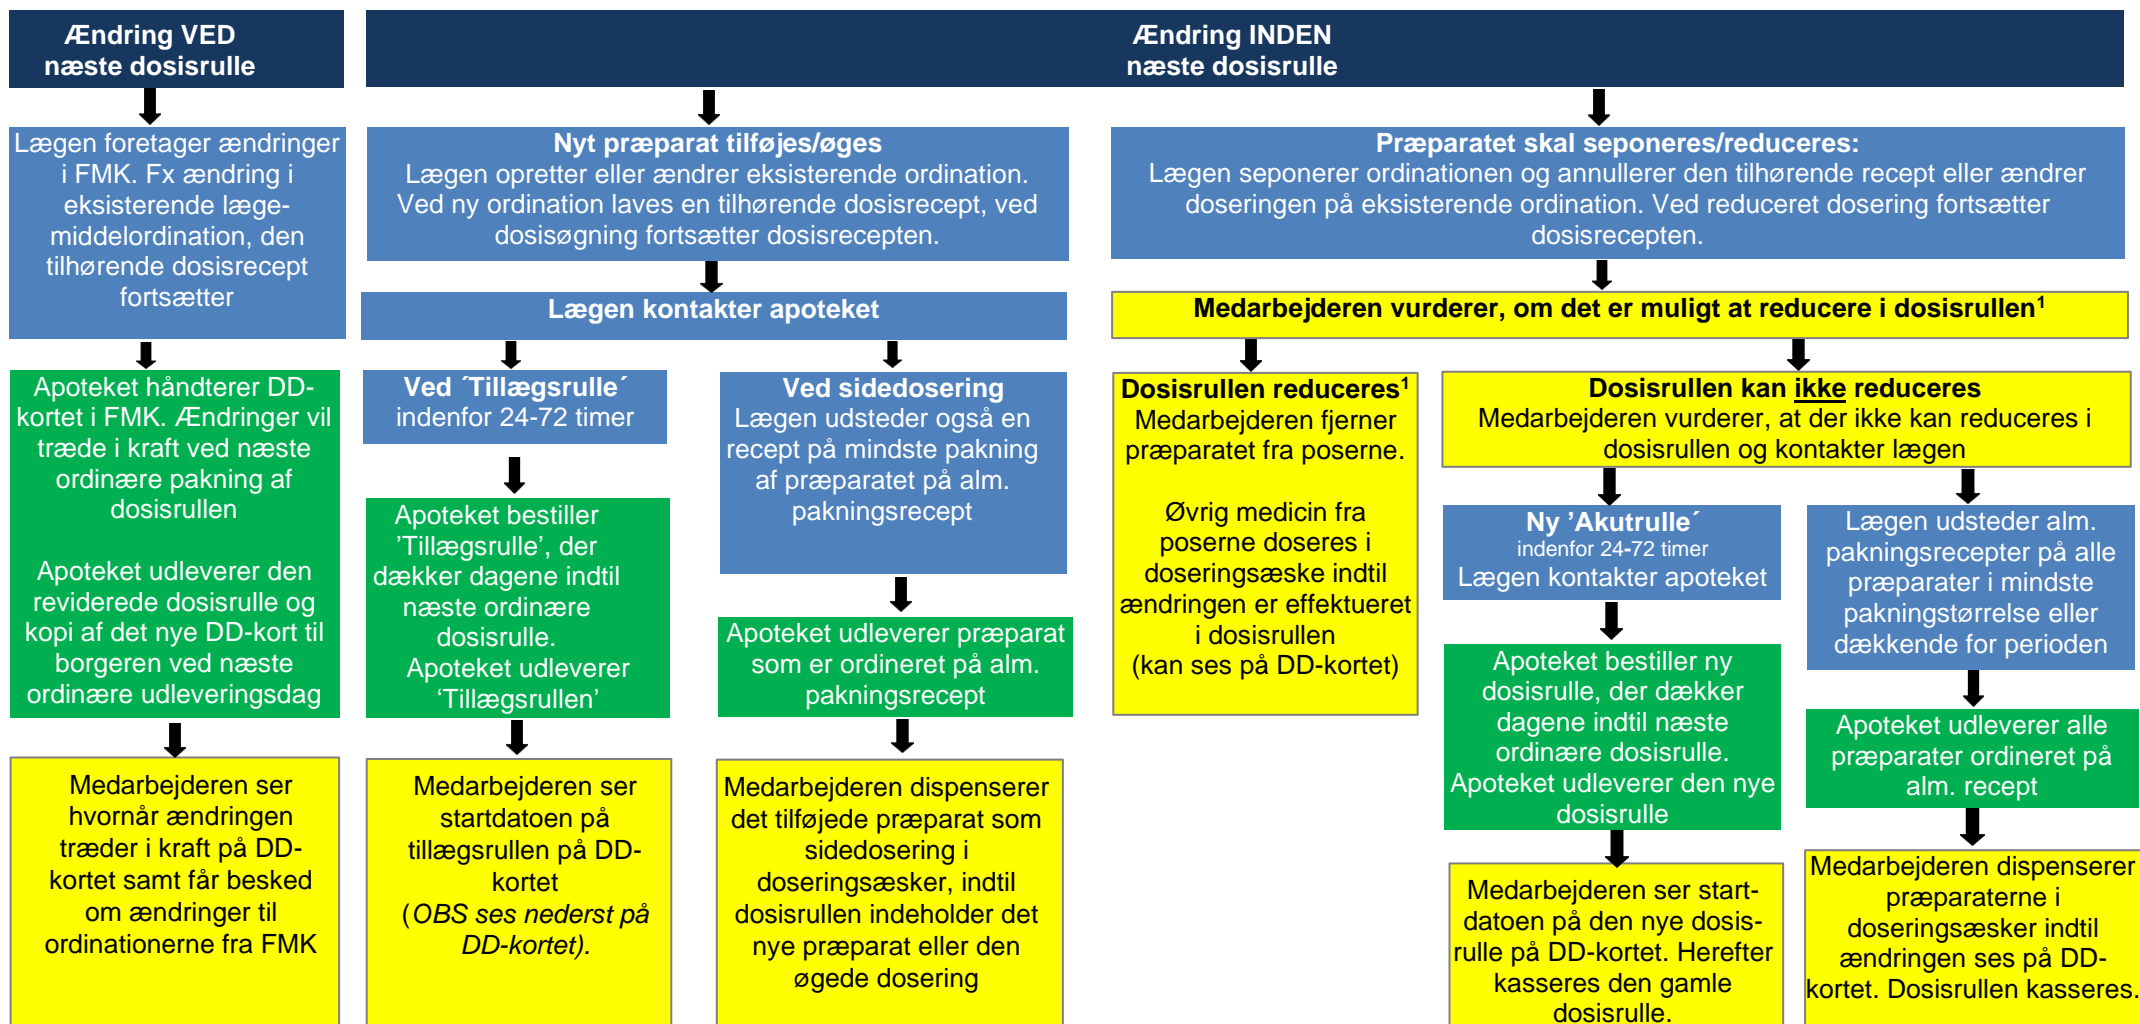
Ændring VED næste dosisrulle

Ændring INDEN næste dosisrulle

Lægen foretager ændringer i FMK. Fx ændring i eksisterende lægemiddelordination, den tilhørende dosisrecept fortsætter

Nyt præparat tilføjes/øges
Lægen opretter eller ændrer eksisterende ordination. Ved ny ordination laves en tilhørende dosisrecept, ved dosisøgning fortsætter dosisrecepten.

Præparatet skal seponeres/reduceres:
Lægen seponerer ordinationen og annullerer den tilhørende recept eller ændrer doseringen på eksisterende ordination. Ved reduceret dosering fortsætter dosisrecepten.

Lægen kontakter apoteket

Medarbejderen vurderer, om det er muligt at reducere i dosisrullen$^1$

Apoteket håndterer DD-kortet i FMK. Ændringer vil træde i kraft ved næste ordinære pakning af dosisrullen

Apoteket udleverer den reviderede dosisrulle og kopi af det nye DD-kort til borgeren ved næste ordinære udleveringsdag

Ved ´Tillægsrulle´
indenfor 24-72 timer

Ved sidedosering
Lægen udsteder også en recept på mindste pakning af præparatet på alm. pakningsrecept

Dosisrullen reduceres$^1$
Medarbejderen fjerner præparatet fra poserne.

Øvrig medicin fra poserne doseres i doseringsæske indtil ændringen er effektueret i dosisrullen
(kan ses på DD-kortet)

Dosisrullen kan ikke reduceres
Medarbejderen vurderer, at der ikke kan reduceres i dosisrullen og kontakter lægen

Apoteket bestiller 'Tillægsrulle', der dækker dagene indtil næste ordinære dosisrulle.
Apoteket udleverer 'Tillægsrullen'

Apoteket udleverer præparat som er ordineret på alm. pakningsrecept

Ny 'Akutrulle´
indenfor 24-72 timer
Lægen kontakter apoteket

Lægen udsteder alm. pakningsrecepter på alle præparater i mindste pakningstørrelse eller dækkende for perioden

Apoteket bestiller ny dosisrulle, der dækker dagene indtil næste ordinære dosisrulle.
Apoteket udleverer den nye dosisrulle

Apoteket udleverer alle præparater ordineret på alm. recept

Medarbejderen ser hvornår ændringen træder i kraft på DD-kortet samt får besked om ændringer til ordinationerne fra FMK

Medarbejderen ser startdatoen på tillægsrullen på DD-kortet
(OBS ses nederst på DD-kortet).

Medarbejderen dispenserer det tilføjede præparat som sidedosering i doseringsæsker, indtil dosisrullen indeholder det nye præparat eller den øgede dosering

Medarbejderen ser startdatoen på den nye dosisrulle på DD-kortet. Herefter kasseres den gamle dosisrulle.

Medarbejderen dispenserer præparaterne i doseringsæsker indtil ændringen ses på DD-kortet. Dosisrullen kasseres.